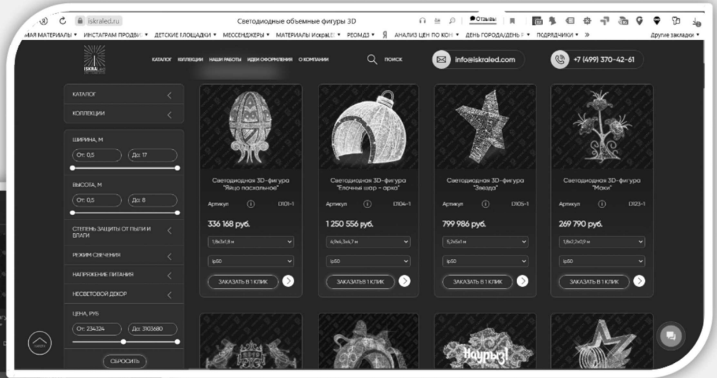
iskraled.ru Светодиодные объемные фигуры 3D

Отзывы

АМАЯ МАТЕРИАЛЫ • ИНСТАГРАМ ПРОДВИ • ДЕТСКИЕ ПЛОЩАДКИ • МЕССЕНДЖЕРЫ • МАТЕРИАЛЫ Искра • РЕОМДЗ • АНАЛИЗ ЦЕН ПО КОН • ДЕНЬ ГОРОДА/ДЕНЬ • ПОДРЯДЧИКИ • » Другие закладки

КАТАЛОГ КОЛЛЕКЦИИ НАШИ РАБОТЫ ИДЕИ ОФОРМЛЕНИЯ О КОМПАНИИ ПОИСК

info@iskraled.com

+7 (499) 370-42-61

КАТАЛОГ

КОЛЛЕКЦИИ

ШИРИНА, М

От: 0,5 До: 17

ВЫСОТА, М

От: 0,5 До: 8

СТЕПЕНЬ ЗАЩИТЫ ОТ ПЫЛИ И ВЛАГИ

РЕЖИМ СВЕЧЕНИЯ

НАПРЯЖЕНИЕ ПИТАНИЯ

НЕСВЕТОВОЙ ДЕКОР

ЦЕНА, РУБ.

От: 234324 До: 3903680

СБРОСИТЬ

Светодиодная 3D-фигура "Яйцо пасхальное"
Артикул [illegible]
336 168 руб.
1,8х1х1,8 м
ip 65
ЗАКАЗАТЬ В 1 КЛИК

Светодиодная 3D-фигура "Елочный шар - арка"
Артикул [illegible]
1 250 556 руб.
4,9х4,3х4,7 м
ip 65
ЗАКАЗАТЬ В 1 КЛИК

Светодиодная 3D-фигура "Звезда"
Артикул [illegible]
799 986 руб.
5,3х5х1 м
ip 65
ЗАКАЗАТЬ В 1 КЛИК

Светодиодная 3D-фигура "Маки"
Артикул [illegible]
269 790 руб.
1,8х1,2х1,9 м
ip 65
ЗАКАЗАТЬ В 1 КЛИК

Ура!